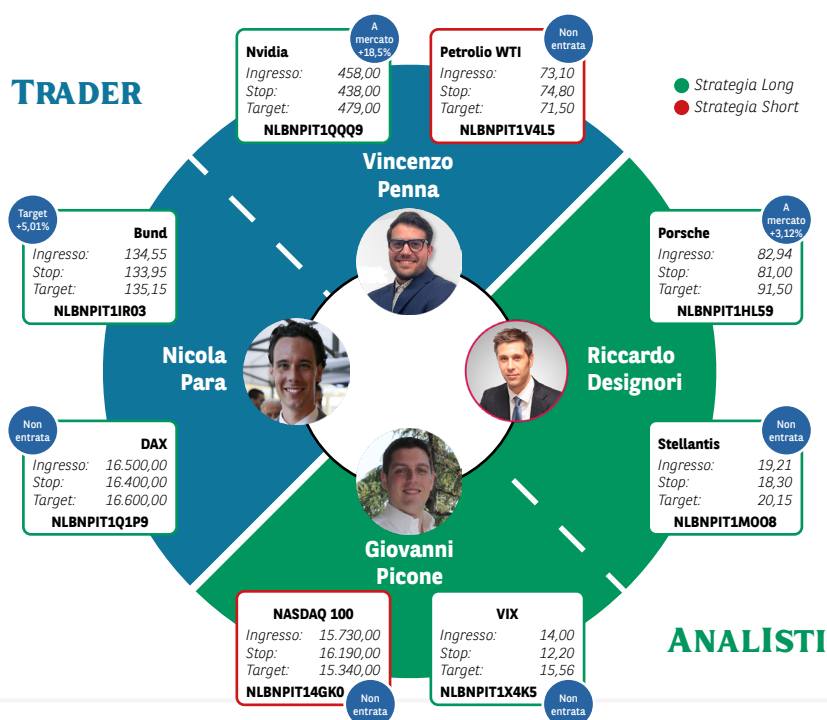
TRADER

A mercato +18,5%

Nvidia
Ingresso: 458,00
Stop: 438,00
Target: 479,00
NLBNPIT1QQQ9

Non entrata

Petrolio WTI
Ingresso: 73,10
Stop: 74,80
Target: 71,50
NLBNPIT1V4L5

Strategia Long
Strategia Short

Vincenzo Penna

Target +5,01%

Bund
Ingresso: 134,55
Stop: 133,95
Target: 135,15
NLBNPIT1IR03

A mercato +3,12%

Porsche
Ingresso: 82,94
Stop: 81,00
Target: 91,50
NLBNPIT1HL59

Nicola Para

Riccardo Designori

Non entrata

DAX
Ingresso: 16.500,00
Stop: 16.400,00
Target: 16.600,00
NLBNPIT1Q1P9

Non entrata

Stellantis
Ingresso: 19,21
Stop: 18,30
Target: 20,15
NLBNPIT1MO08

Giovanni Picone

NASDAQ 100
Ingresso: 15.730,00
Stop: 16.190,00
Target: 15.340,00
NLBNPIT14GK0

Non entrata

VIX
Ingresso: 14,00
Stop: 12,20
Target: 15,56
NLBNPIT1X4K5

Non entrata

ANALISTI